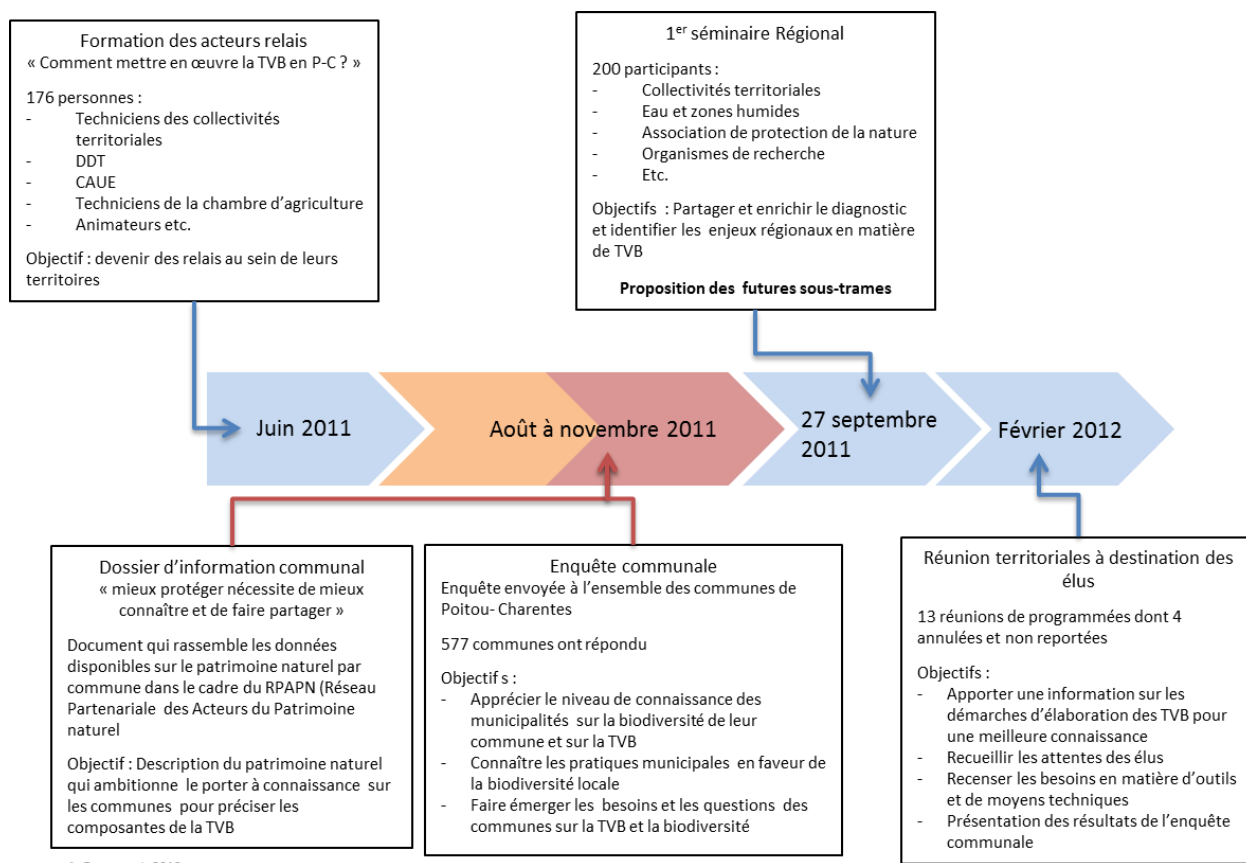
Formation des acteurs relais
« Comment mettre en œuvre la TVB en P-C ? »

176 personnes :
- Techniciens des collectivités territoriales
- DDT
- CAUE
- Techniciens de la chambre d'agriculture
- Animateurs etc.

Objectif : devenir des relais au sein de leurs territoires

1$^{er}$ séminaire Régional

200 participants :
- Collectivités territoriales
- Eau et zones humides
- Association de protection de la nature
- Organismes de recherche
- Etc.

Objectifs : Partager et enrichir le diagnostic et identifier les enjeux régionaux en matière de TVB

Proposition des futures sous-trames

Juin 2011

Août à novembre 2011

27 septembre 2011

Février 2012

Dossier d'information communal
« mieux protéger nécessite de mieux connaître et de faire partager »

Document qui rassemble les données disponibles sur le patrimoine naturel par commune dans le cadre du RPAPN (Réseau Partenariale des Acteurs du Patrimoine naturel

Objectif : Description du patrimoine naturel qui ambitionne le porter à connaissance sur les communes pour préciser les composantes de la TVB

Enquête communale
Enquête envoyée à l'ensemble des communes de Poitou- Charentes

577 communes ont répondu

Objectif s :
- Apprécier le niveau de connaissance des municipalités sur la biodiversité de leur commune et sur la TVB
- Connaître les pratiques municipales en faveur de la biodiversité locale
- Faire émerger les besoins et les questions des communes sur la TVB et la biodiversité

Réunion territoriales à destination des élus

13 réunions de programmées dont 4 annulées et non reportées

Objectifs :
- Apporter une information sur les démarches d'élaboration des TVB pour une meilleure connaissance
- Recueillir les attentes des élus
- Recenser les besoins en matière d'outils et de moyens techniques
- Présentation des résultats de l'enquête communale